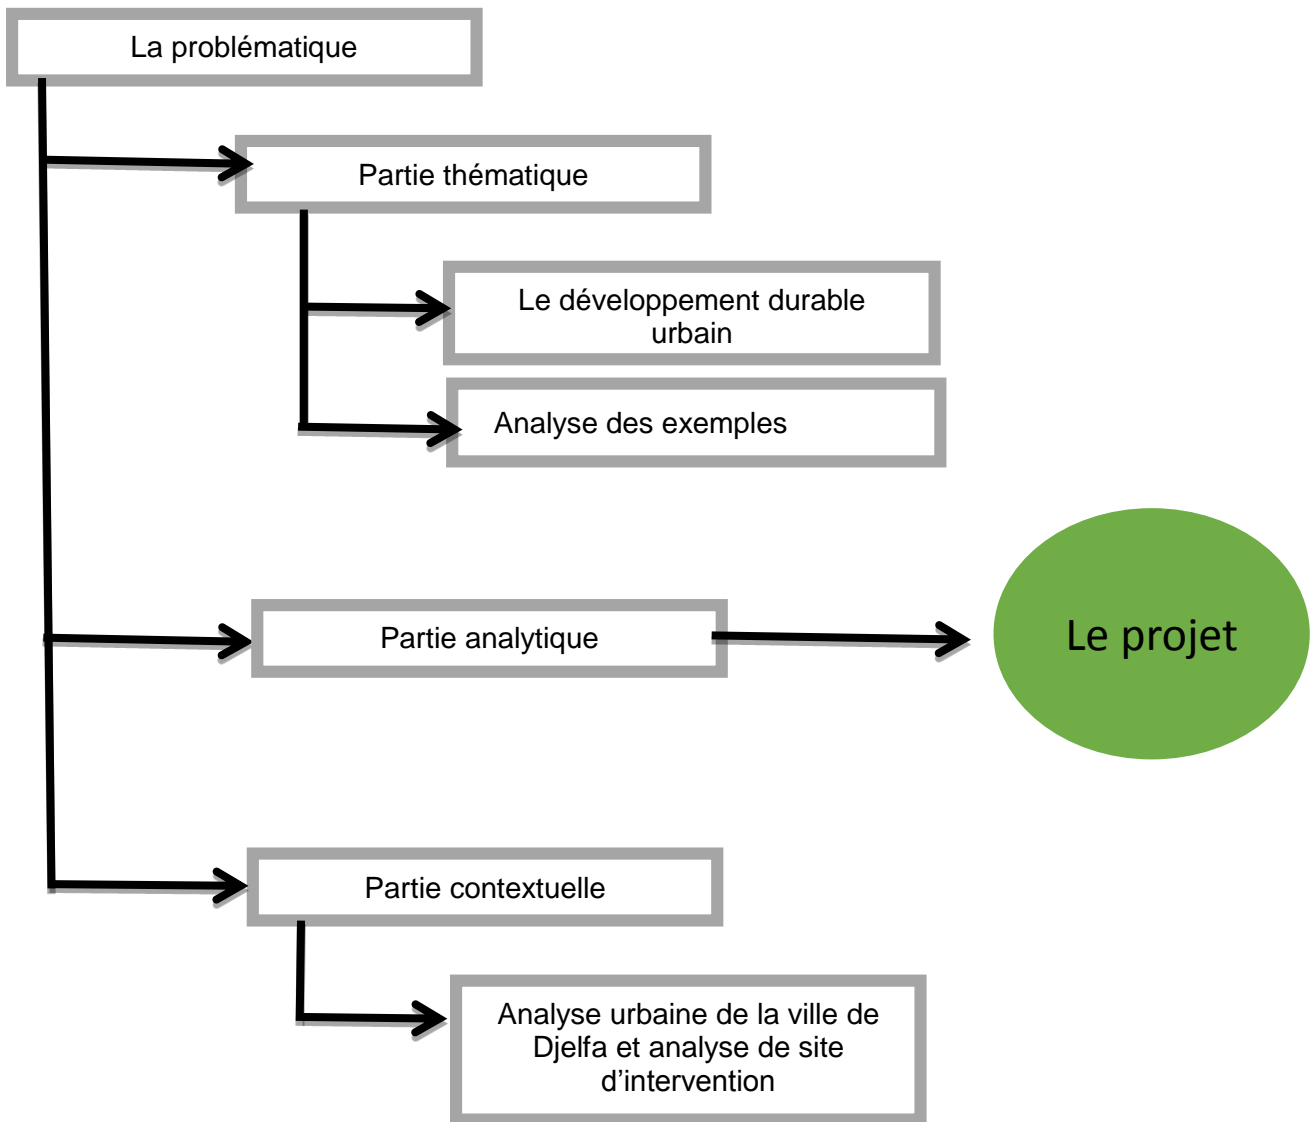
La problématique

Partie thématique

Le développement durable urbain

Analyse des exemples

Partie analytique

Le projet

Partie contextuelle

Analyse urbaine de la ville de Djelfa et analyse de site d’intervention